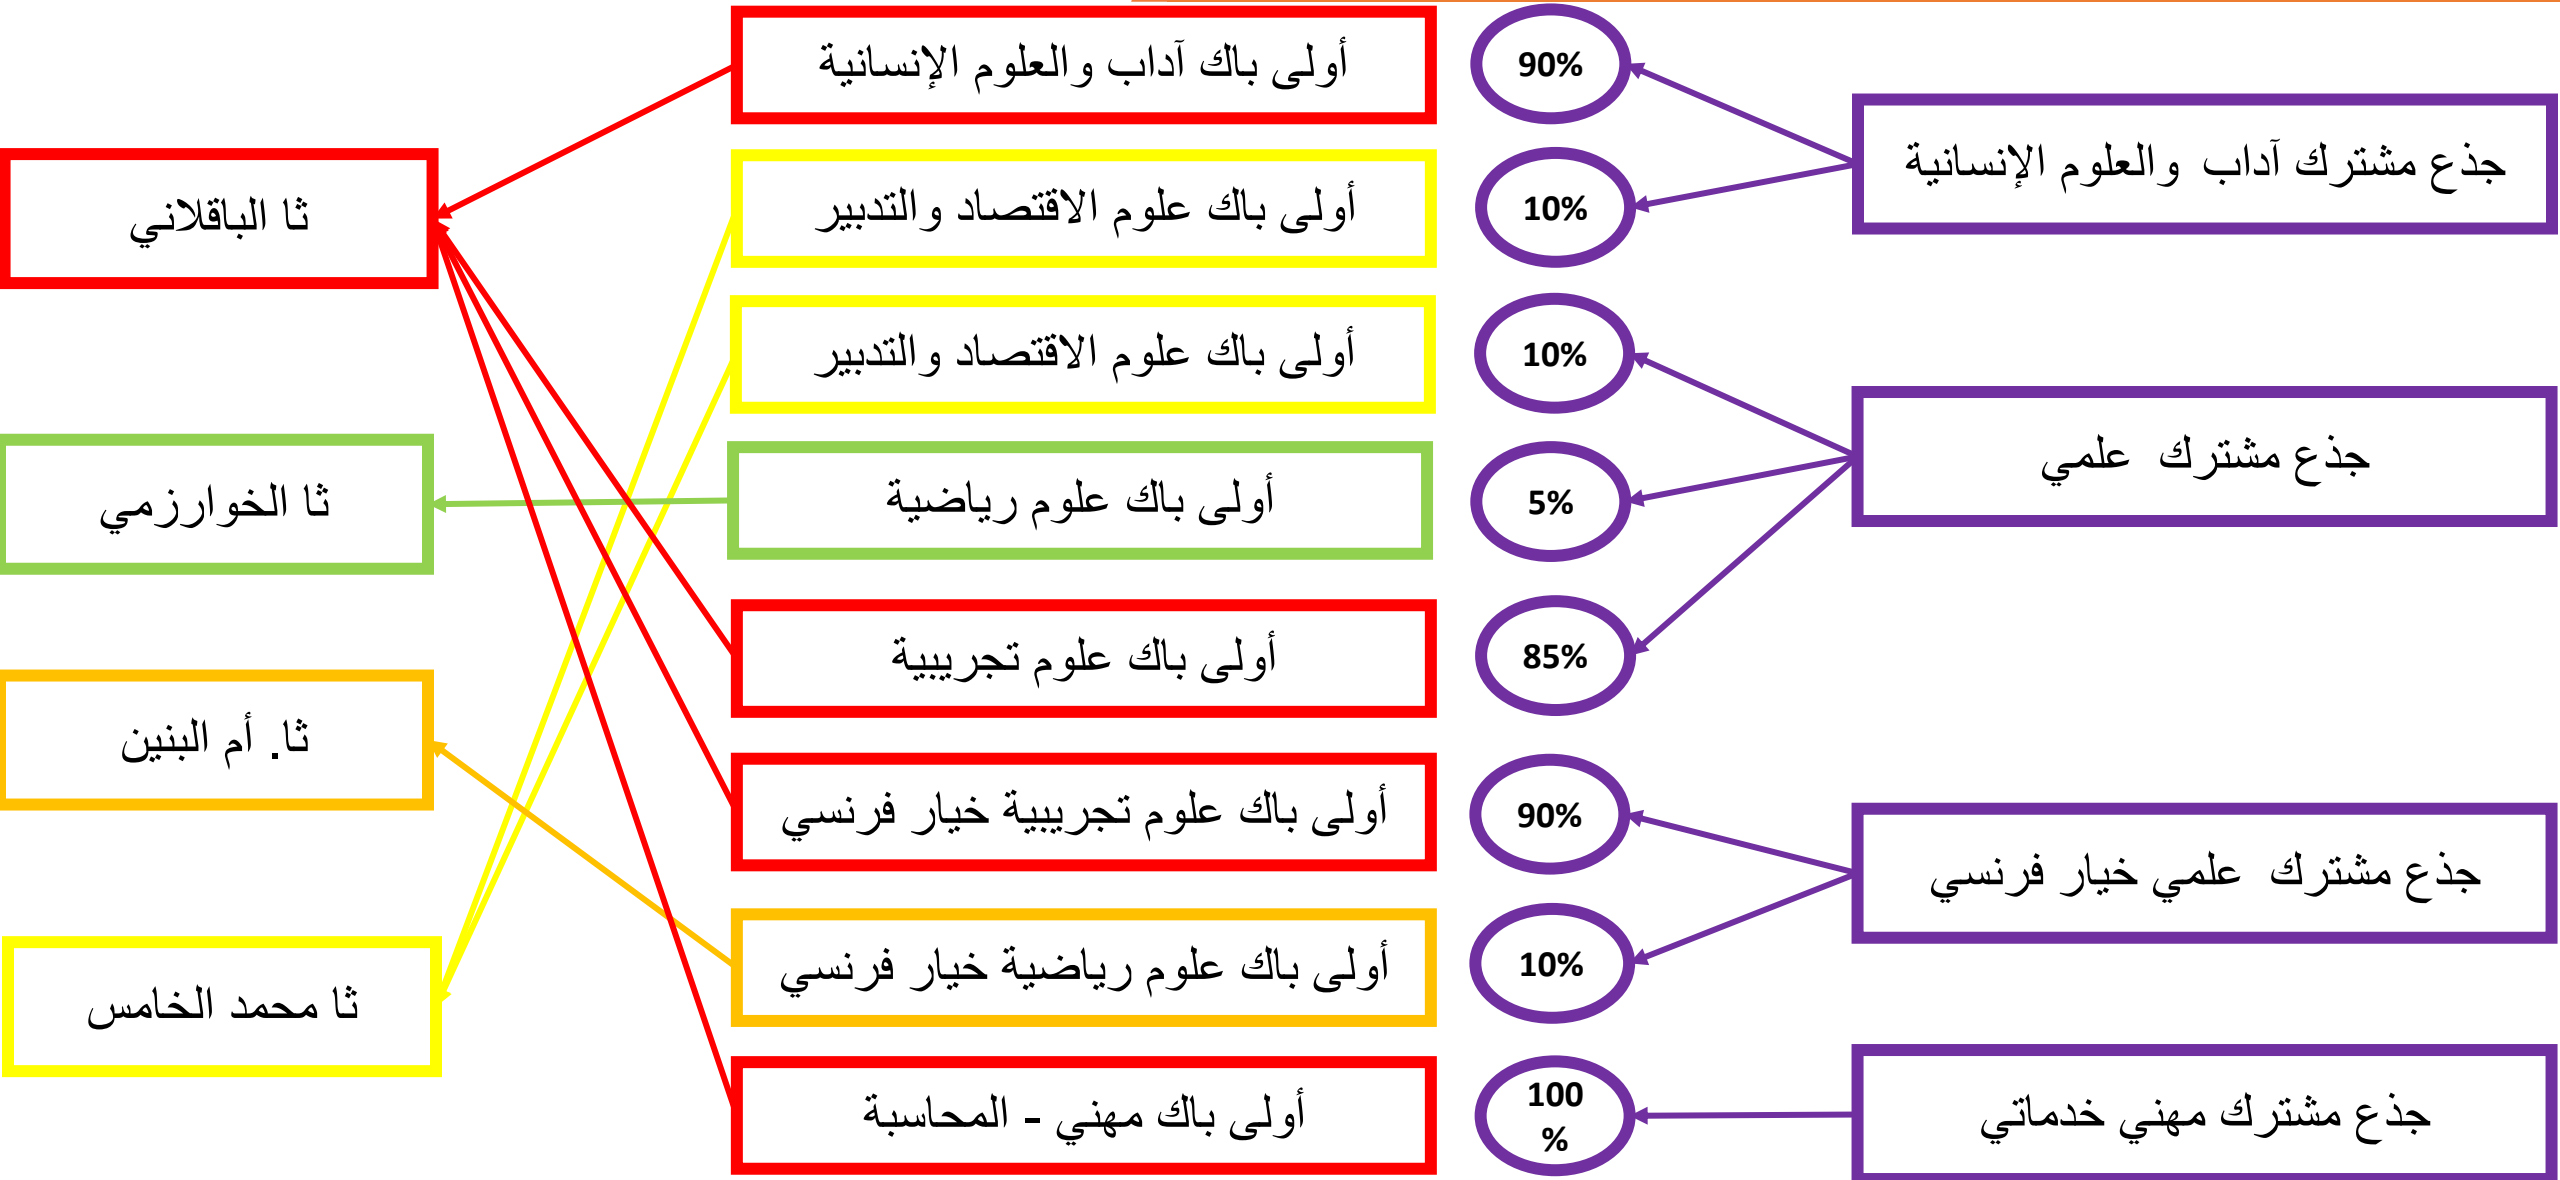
جذع مشترك آداب والعلوم الإنسانية

90%

10%

أولى باك آداب والعلوم الإنسانية

أولى باك علوم الاقتصاد والتدبير

ثا الباقلاني

جذع مشترك علمي

10%

5%

85%

أولى باك علوم الاقتصاد والتدبير

أولى باك علوم رياضية

أولى باك علوم تجريبية

ثا الخوارزمي

جذع مشترك علمي خيار فرنسي

90%

10%

أولى باك علوم تجريبية خيار فرنسي

أولى باك علوم رياضية خيار فرنسي

ثا. أم البنين

ثا محمد الخامس

جذع مشترك مهني خدماتي

100 %

أولى باك مهني - المحاسبة